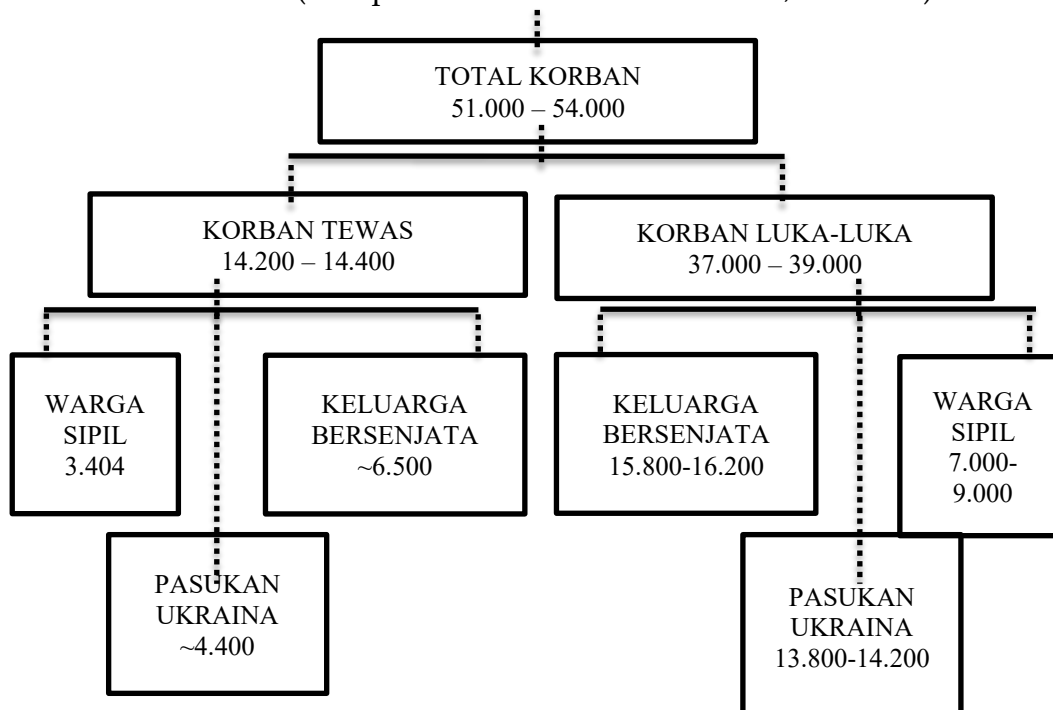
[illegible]

TOTAL KORBAN
51.000 – 54.000

KORBAN TEWAS
14.200 – 14.400

KORBAN LUKA-LUKA
37.000 – 39.000

WARGA SIPIL
3.404

KELUARGA BERSENJATA
~6.500

PASUKAN UKRAINA
~4.400

KELUARGA BERSENJATA
15.800-16.200

WARGA SIPIL
7.000-9.000

PASUKAN UKRAINA
13.800-14.200